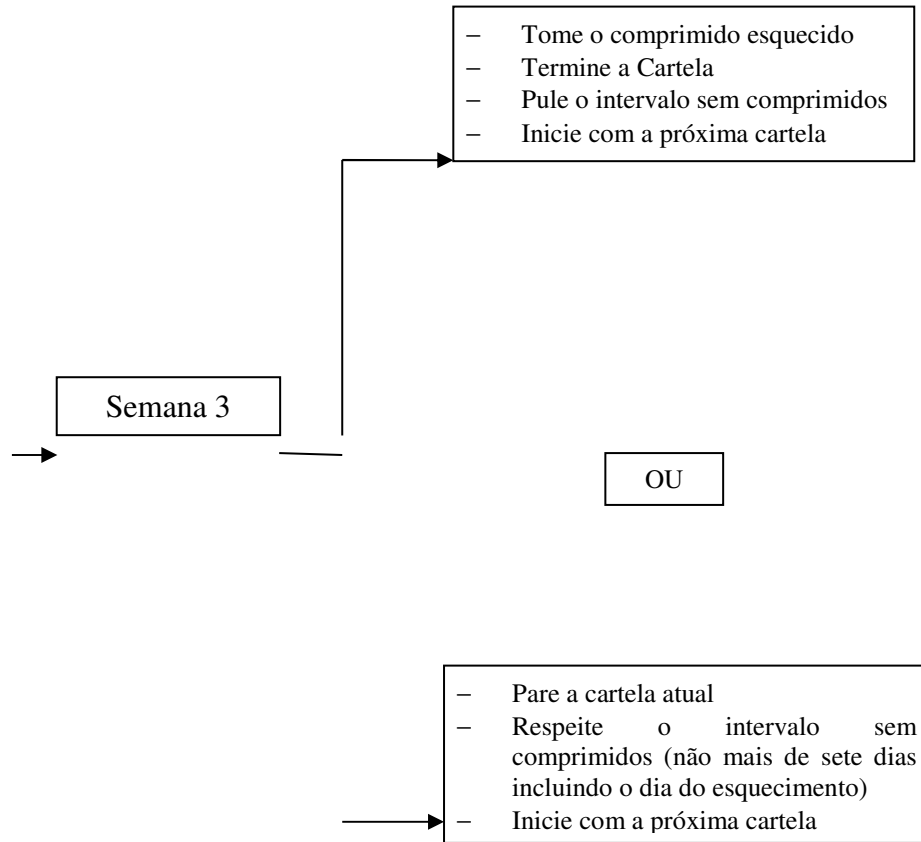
– Tome o comprimido esquecido
– Termine a Cartela
– Pule o intervalo sem comprimidos
– Inicie com a próxima cartela

Semana 3

OU

– Pare a cartela atual
– Respeite o intervalo sem comprimidos (não mais de sete dias incluindo o dia do esquecimento)
– Inicie com a próxima cartela